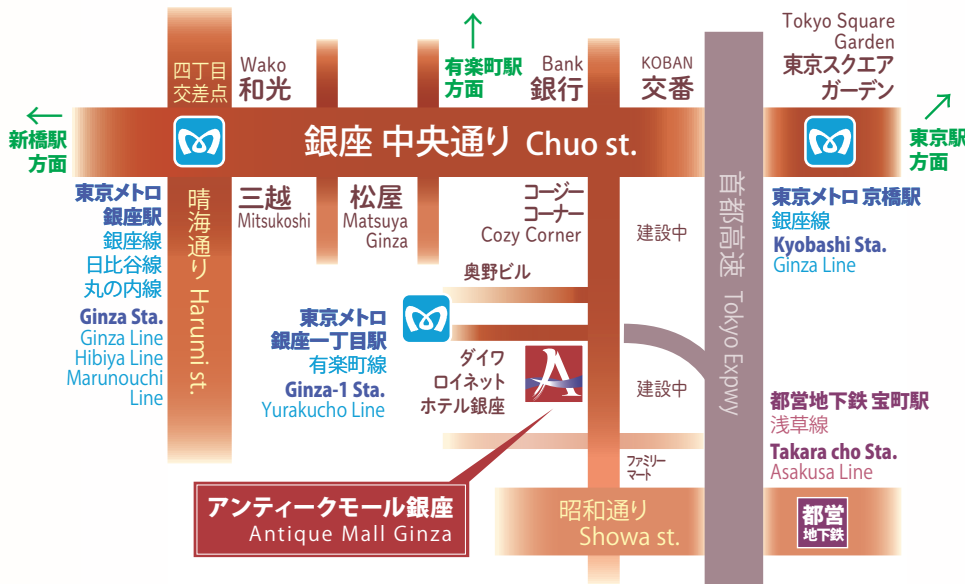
Wako
和光
四丁目
交差点
有楽町駅
方面
Bank
銀行
KOBAN
交番
Tokyo Square Garden
東京スクエア
ガーデン

新橋駅
方面
銀座 中央通り Chuo st.
東京駅
方面

東京メトロ
銀座駅
銀座線
日比谷線
丸の内線
Ginza Sta.
Ginza Line
Hibiya Line
Marunouchi Line

晴海通り Harumi st.
三越
Mitsukoshi
松屋
Matsuya Ginza
コージー
コーナー
Cozy Corner
建設中
首都高速 Tokyo Expwy
東京メトロ 京橋駅
銀座線
Kyobashi Sta.
Ginza Line

奥野ビル
東京メトロ
銀座一丁目駅
有楽町線
Ginza-1 Sta.
Yurakucho Line
ダイワ
ロイネット
ホテル銀座
建設中
都営地下鉄 宝町駅
浅草線
Takara cho Sta.
Asakusa Line
ファミリーマート
アンティークモール銀座
Antique Mall Ginza
昭和通り
Showa st.
都営
地下鉄